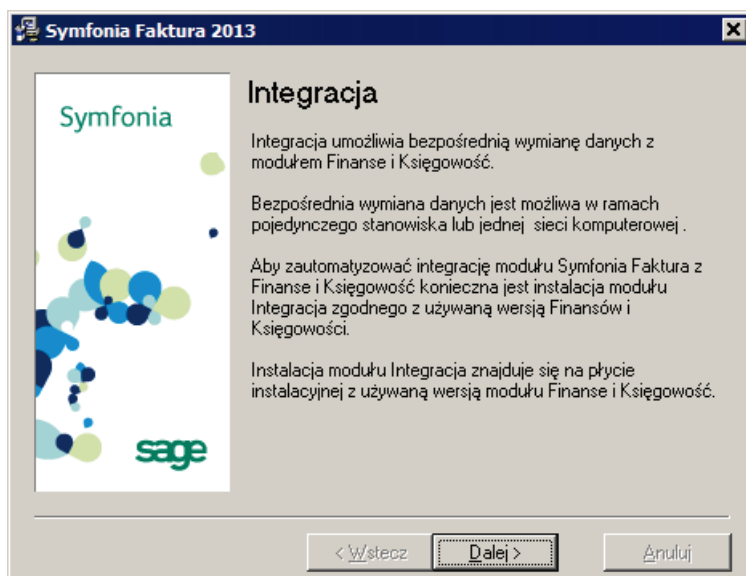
Symfonia Faktura 2013

Symfonia

sage

Integracja

Integracja umożliwia bezpośrednią wymianę danych z modułem Finanse i Księgowość.

Bezpośrednia wymiana danych jest możliwa w ramach pojedynczego stanowiska lub jednej  sieci komputerowej .

Aby zautomatyzować integrację modułu Symfonia Faktura z Finanse i Księgowość konieczna jest instalacja modułu Integracja zgodnego z używaną wersją Finansów i Księgowości.

Instalacja modułu Integracja znajduje się na płycie instalacyjnej z używaną wersją modułu Finanse i Księgowość.

< Wstecz | Dalej > | Anuluj